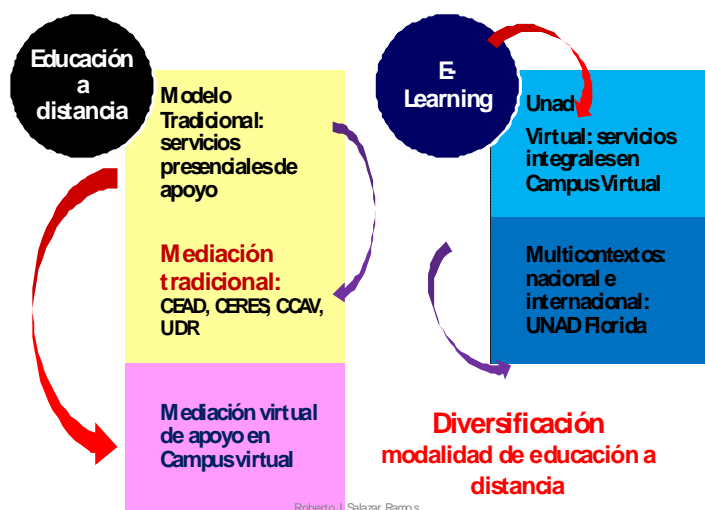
Educación a distancia

Modelo Tradicional: servicios presenciales de apoyo

Mediación tradicional: CEAD, CERES, CCAV, UDR

Mediación virtual de apoyo en Campus virtual

E-Learning

Unad Virtual: servicios integrales en Campus Virtual

Multicontextos: nacional e internacional: UNAD Florida

Diversificación modalidad de educación a distancia

Roberto J. Salazar Ramos